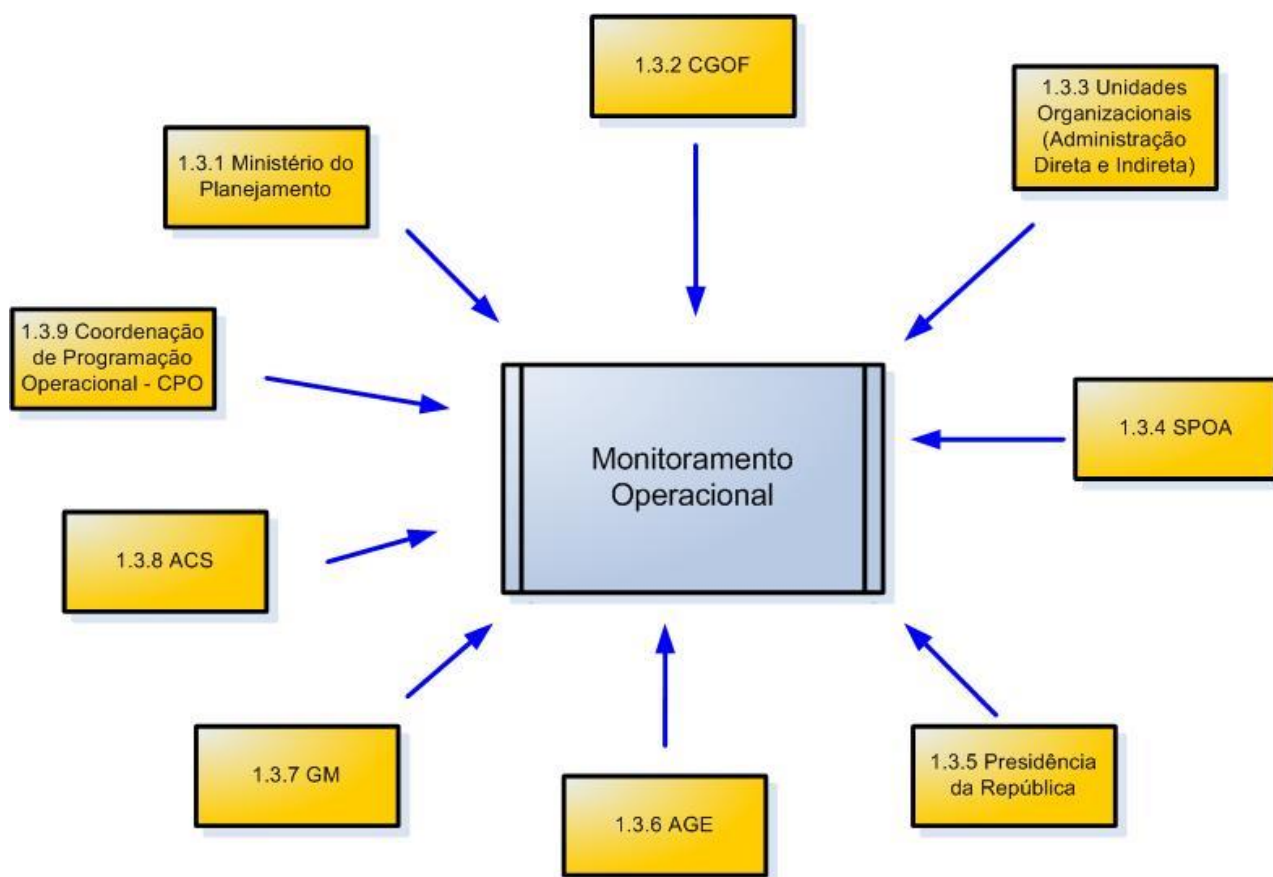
1.3.2 CGOF

1.3.1 Ministério do Planejamento

1.3.3 Unidades Organizacionais (Administração Direta e Indireta)

1.3.9 Coordenação de Programação Operacional - CPO

Monitoramento Operacional

1.3.4 SPOA

1.3.8 ACS

1.3.7 GM

1.3.6 AGE

1.3.5 Presidência da República